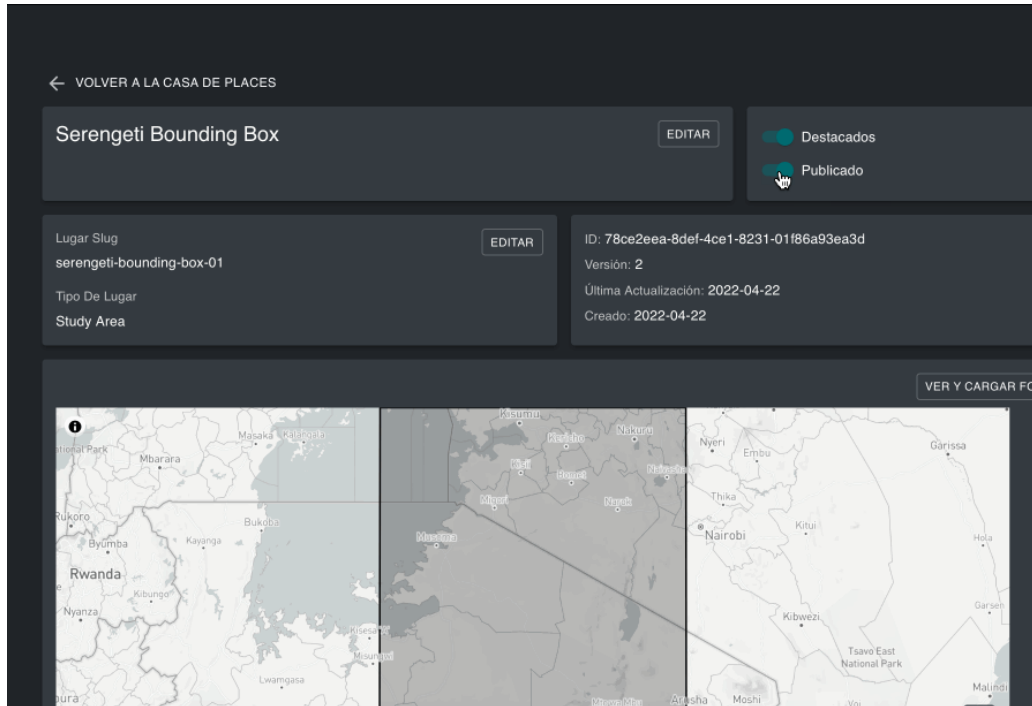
← VOLVER A LA CASA DE PLACES

Serengeti Bounding Box

EDITAR

Destacados

Publicado

Lugar Slug
serengeti-bounding-box-01

EDITAR

Tipo De Lugar
Study Area

ID: 78ce2eea-8def-4ce1-8231-01f86a93ea3d
Versión: 2
Última Actualización: 2022-04-22
Creado: 2022-04-22

VER Y CARGAR FO

Kisumu
Nakuru
Masaka
Kericho
Nyeri
Embu
Garissa
tional Park
Mbarara
Kisii
Bomet
Narok
Migori
Thika
Kitui
Nairobi
Rukoro
Bukoba
Byumba
Kayanga
Musoma
Hola
Rwanda
Kibungo
Nyanza
Kibwezi
Garsen
Misungwi
Tsavo East National Park
Lwamgasa
Arusha
Moshi
Malindi
ura